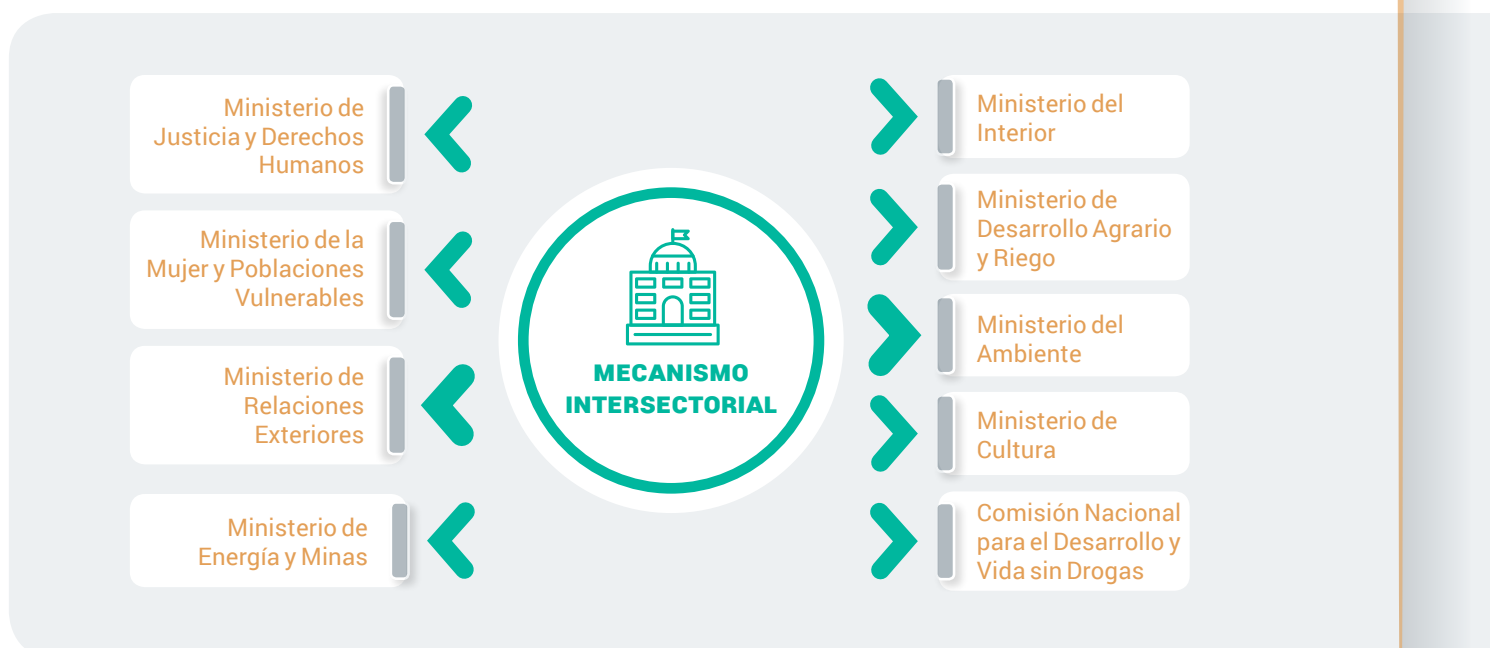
Ministerio de Justicia y Derechos Humanos

Ministerio de la Mujer y Poblaciones Vulnerables

Ministerio de Relaciones Exteriores

Ministerio de Energía y Minas

MECANISMO INTERSECTORIAL

Ministerio del Interior

Ministerio de Desarrollo Agrario y Riego

Ministerio del Ambiente

Ministerio de Cultura

Comisión Nacional para el Desarrollo y Vida sin Drogas